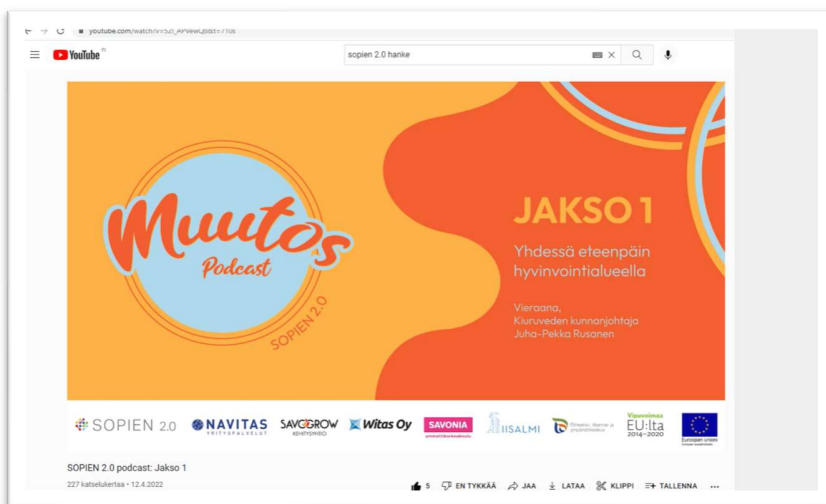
youtube.com/watch?v=5D_APVewQ8&t=71s

YouTube FI

sopien 2.0 hanke

Muutos Podcast

SOPIEN 2.0

JAKSO 1

Yhdessä eteenpäin hyvinvointialueella

Vieraana, Kiuruveden kunnanjohtaja Juha-Pekka Rusanen

SOPIEN 2.0 NAVITAS YRITYSPALVELUT SAVOGROW KEHITYSYHTIÖ Witas Oy SAVONIA ammattikorkeakoulu IISALMI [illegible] Vipuvoimaa EU:lta 2014–2020 Euroopan unioni

SOPIEN 2.0 podcast: Jakso 1

227 katselukertaa • 12.4.2022

5 EN TYKKÄÄ JAA LATAA KLIPPI TALLENNA ...